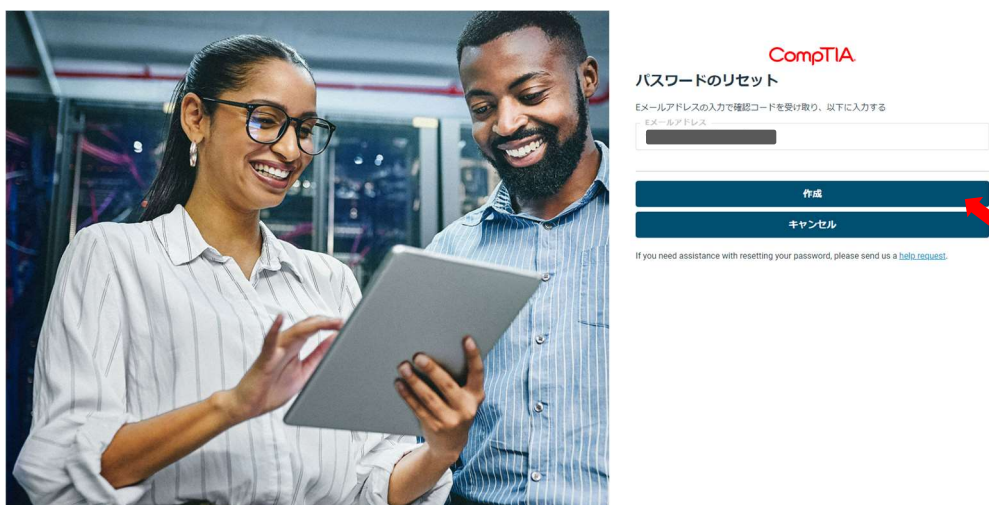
CompTIA.

パスワードのリセット

Eメールアドレスの入力で確認コードを受け取り、以下に入力する

Eメールアドレス

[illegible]

作成

キャンセル

If you need assistance with resetting your password, please send us a help request.